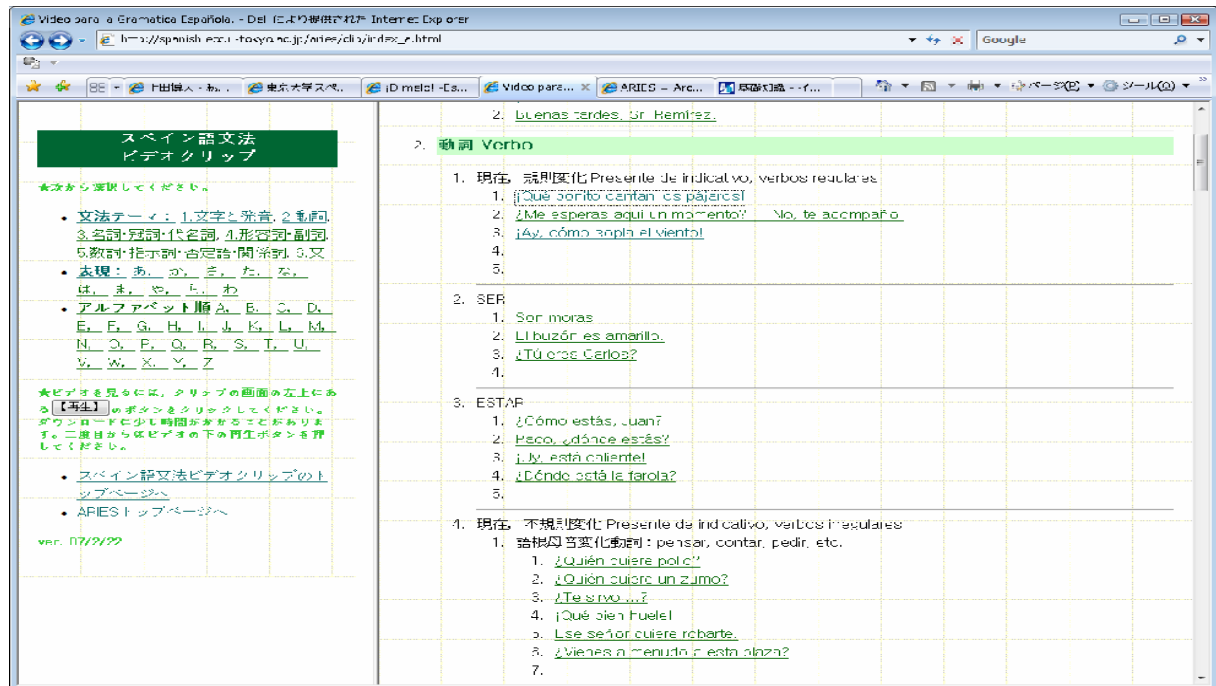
Video para la Gramatica Española. - Dell により提供された Internet Explorer

http://spanish.ecc.u-tokyo.ac.jp/aries/clip/index_e.html

Google

上田博人 - お... | 東京大学スペ... | iD melol - Es... | Video para... | ARIES - Arc... | 認知知識 - - (...

ページ(P) ツール(O)

スペイン語文法
ビデオクリップ

次から選択してください。

- 文法テーマ：1.文字と発音, 2.動詞, 3.名詞·冠詞·代名詞, 4.形容詞·副詞, 5.数詞·指示詞·否定語·関係詞, 6.文
- 表現：あ、か、さ、た、な、は、ま、や、ら、わ
- アルファベット順 A、B、C、D、E、F、G、H、I、J、K、L、M、N、O、P、Q、R、S、T、U、V、W、X、Y、Z

ビデオを見るには、クリップの画面の左上にある【再生】のボタンをクリックしてください。ダウンロードに少し時間がかかることがあります。二度目からはビデオの下の再生ボタンを押してください。

- スペイン語文法ビデオクリップのトップページへ
- ARIES トップページへ

ver. 07/2/22

2. Buenas tardes, Sr. Ramírez.

2. 動詞 Verbo

1. 現在：規則変化 Presente de indicativo, verbos regulares
1. ¡Qué bonito cantan los pájaros!
2. ¿Me esperas aquí un momento? — No, te acompaño.
3. ¡Ay, cómo sopla el viento!
4.
5.

2. SER
1. Son moras.
2. El buzón es amarillo.
3. ¿Tú eres Carlos?
4.

3. ESTAR
1. ¿Cómo estás, Juan?
2. Paco, ¿dónde estás?
3. ¡Uy, está caliente!
4. ¿Dónde está la farola?
5.

4. 現在：不規則変化 Presente de indicativo, verbos irregulares
1. 語根母音変化動詞：pensar, contar, pedir, etc.
1. ¿Quién quiere pollo?
2. ¿Quién quiere un zumo?
3. ¿Te sirvo ...?
4. ¡Qué bien huele!
5. Ese señor quiere robarte.
6. ¿Vienes a menudo a esta plaza?
7.